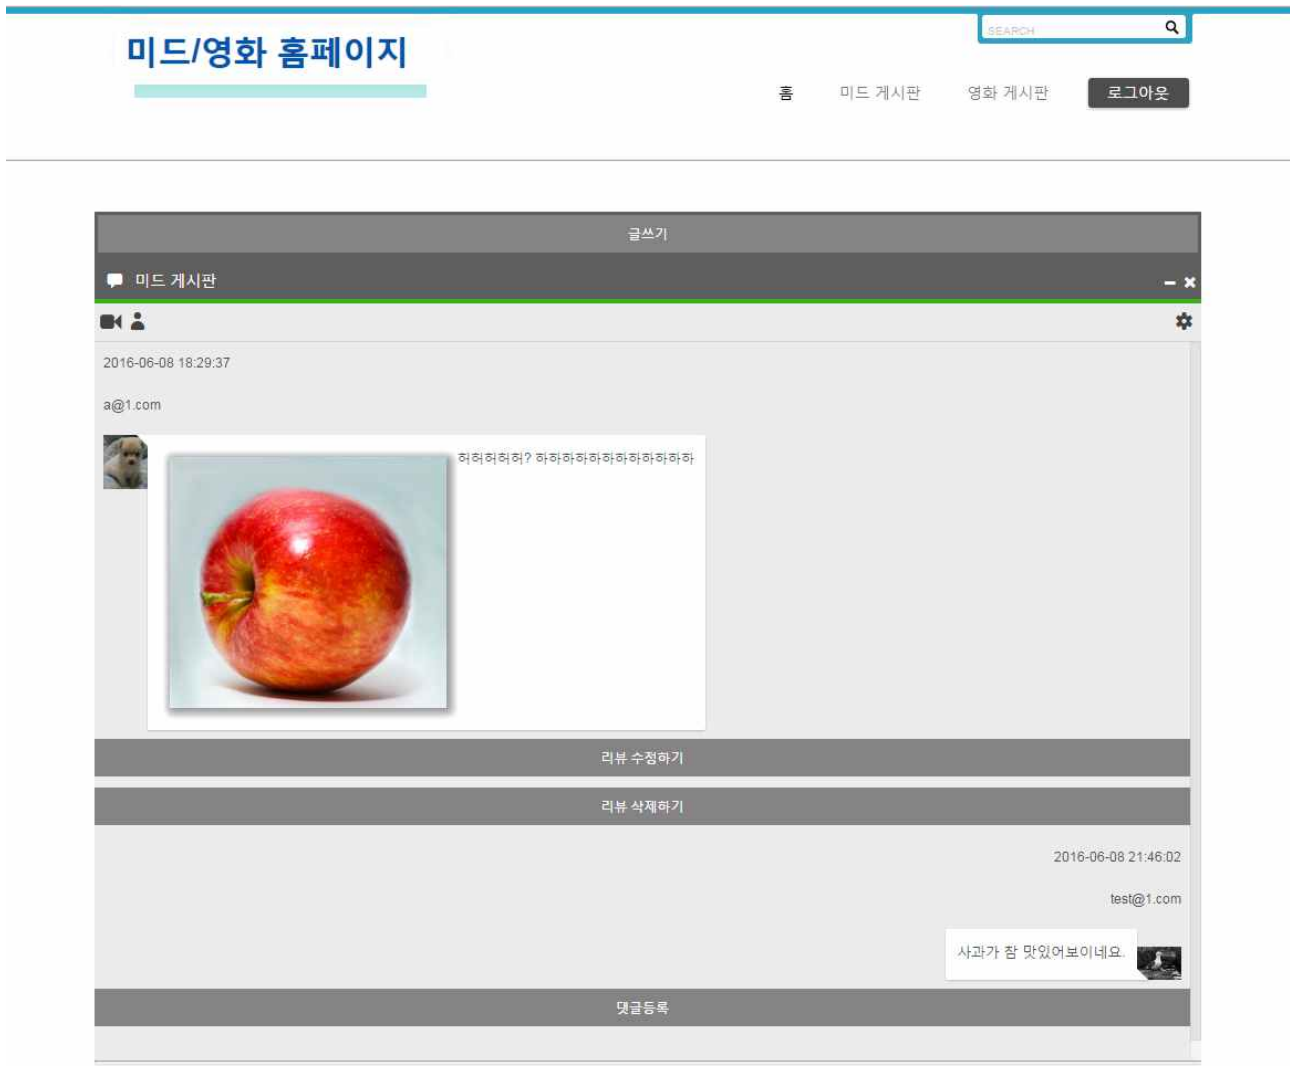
미드/영화 홈페이지

SEARCH

홈 미드 게시판 영화 게시판 로그아웃

글쓰기

미드 게시판

2016-06-08 18:29:37

a@1.com

허허허허허? 하하하하하하하하하하하하하

리뷰 수정하기

리뷰 삭제하기

2016-06-08 21:46:02

test@1.com

사과가 참 맛있어보이네요.

댓글등록